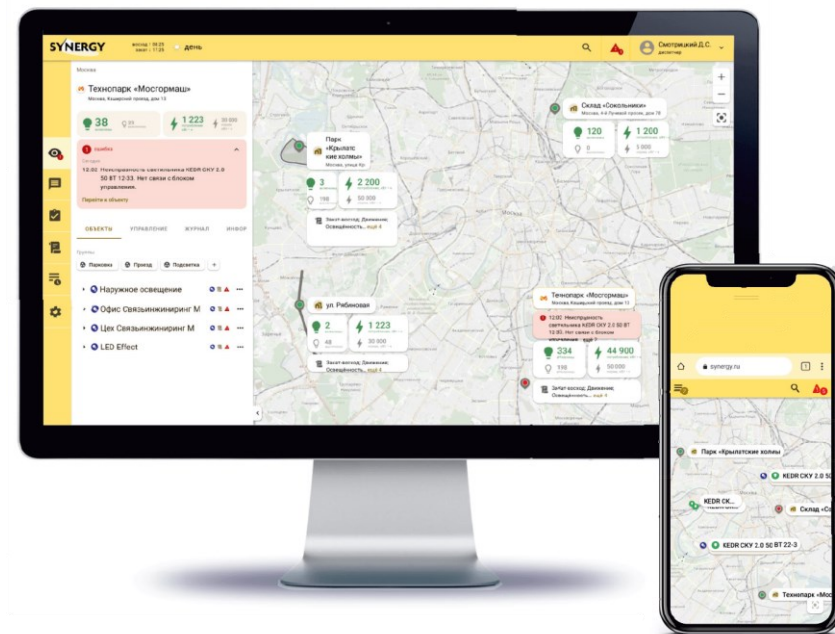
SYNERGY

восход · 03:25
закат · 17:25

день

Смотрицкий Д.С.
диспетчер

Москва

Технопарк «Мосгормаш»

Москва, Каширский проезд, дом 13

38

1 223

30 000

ошибка

Сегодня

12:00 Неисправность светильника KEDR CKY 2.0 50 ВТ 12:33 Нет связи с блоком управления.

Перейти к объекту

ОБЪЕКТЫ

УПРАВЛЕНИЕ

ЖУРНАЛ

ИНФОР

Группы

Парковка

Проезд

Подсветка

+

Наружное освещение

Офис Связьинжиниринг М

Цех Связьинжиниринг М

LED Effect

Парк «Крылатские холмы»

Москва, улица Кр

3

2 200

198

Закат-восход; Движение; Освещённость... ещё 4

Склад «Сокольники»

Москва, 4-й Лучевой просек, дом 7В

120

1 200

0

3 000

ул. Рябиновая

2

1 223

48

30 000

Закат-восход; Движение; Освещённость... ещё 4

Технопарк «Мосгормаш»

Москва, Каширский проезд, дом 13

12:00 Неисправность светильника KEDR CKY 2.0 50 ВТ 12:00 Нет связи с блоком

334

44 900

198

50 000

Закат-восход; Движение; Освещённость... ещё 4

synergy.ru

1

Парк «Крылатские холмы»

KEDR CKY 2.0 50

KEDR CKY

KEDR CKY 2.0 50 ВТ 22-3

Технопарк «Мосг